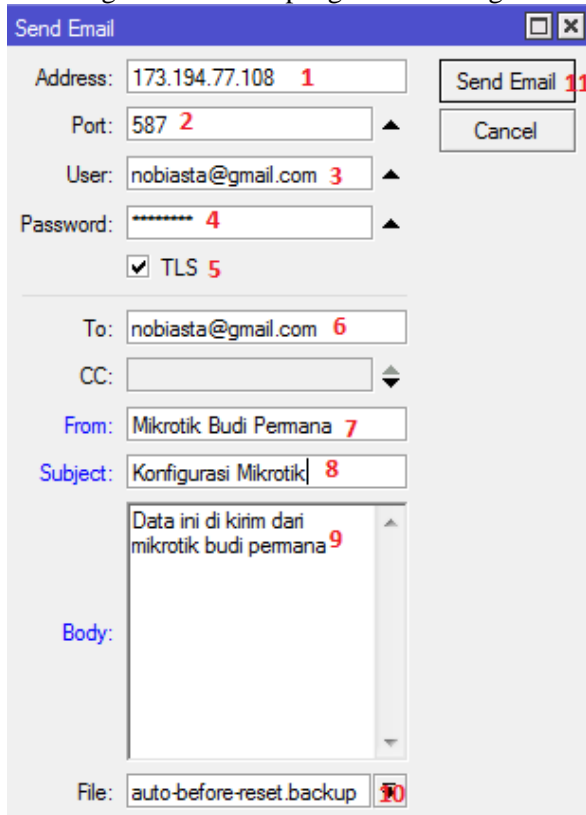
Send Email

Address: 173.194.77.108 1

Port: 587 2

User: nobiasta@gmail.com 3

Password: ********* 4

TLS 5

To: nobiasta@gmail.com 6

CC:

From: Mikrotik Budi Permana 7

Subject: Konfigurasi Mikrotik 8

Body: Data ini di kirim dari mikrotik budi permana 9

File: auto-before-reset.backup 10

Send Email 11

Cancel